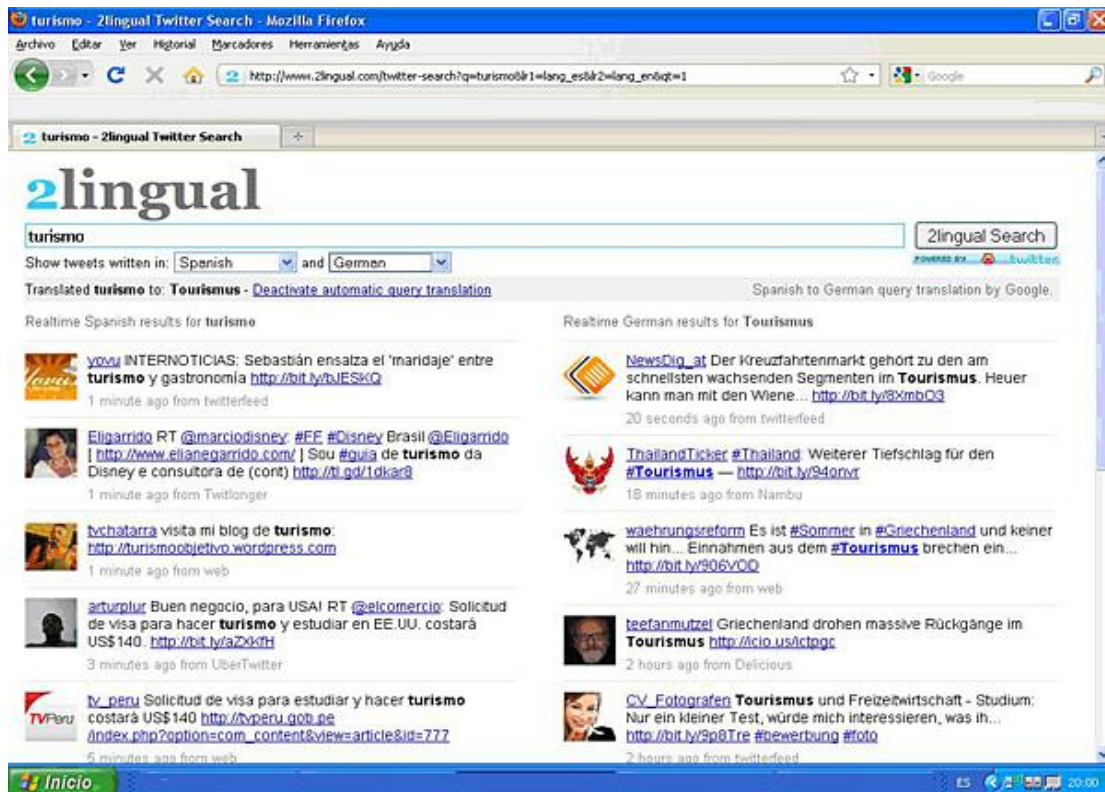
turismo - 2lingual Twitter Search - Mozilla Firefox

Archivo Editar Ver Historial Marcadores Herramientas Ayuda

http://www.2lingual.com/twitter-search?q=turismo&lr1=lang_es&lr2=lang_en&qt=1

Google

turismo - 2lingual Twitter Search

2lingual

turismo

2lingual Search

Show tweets written in: Spanish and German

POWERED BY twitter

Translated **turismo** to: **Tourismus** - Deactivate automatic query translation

Spanish to German query translation by Google.

Realtime Spanish results for **turismo**

yovu INTERNOTICIAS: Sebastián ensalza el 'maridaje' entre **turismo** y gastronomía http://bit.ly/bJESKQ
1 minute ago from twitterfeed

Eligarrido RT @marciodisney: #FF #Disney Brasil @Eligarrido [ http://www.elianegarrido.com/ ] Sou #guia de **turismo** da Disney e consultora de (cont) http://tl.gd/1dkar8
1 minute ago from Twitlonger

tvchatarra visita mi blog de **turismo**: http://turismoobjetivo.wordpress.com
1 minute ago from web

arturplur Buen negocio, para USA! RT @elcomercio: Solicitud de visa para hacer **turismo** y estudiar en EE.UU. costará US$140. http://bit.ly/aZXKfH
3 minutes ago from UberTwitter

tv_peru Solicitud de visa para estudiar y hacer **turismo** costará US$140 http://tvperu.gob.pe/index.php?option=com_content&view=article&id=777
5 minutes ago from web

Realtime German results for **Tourismus**

NewsDig_at Der Kreuzfahrtenmarkt gehört zu den am schnellsten wachsenden Segmenten im **Tourismus**. Heuer kann man mit den Wiene... http://bit.ly/8XmbO3
20 seconds ago from twitterfeed

ThailandTicker #Thailand: Weiterer Tiefschlag für den **#Tourismus** — http://bit.ly/94onvr
18 minutes ago from Nambu

waehrungsreform Es ist #Sommer in #Griechenland und keiner will hin... Einnahmen aus dem **#Tourismus** brechen ein... http://bit.ly/906VOD
27 minutes ago from web

teefanmutzel Griechenland drohen massive Rückgänge im **Tourismus** http://icio.us/ictpgc
2 hours ago from Delicious

CV_Fotografen **Tourismus** und Freizeitwirtschaft - Studium: Nur ein kleiner Test, würde mich interessieren, was ih... http://bit.ly/9p8Tre #bewerbung #foto
2 hours ago from twitterfeed

Inicio

ES 20:00